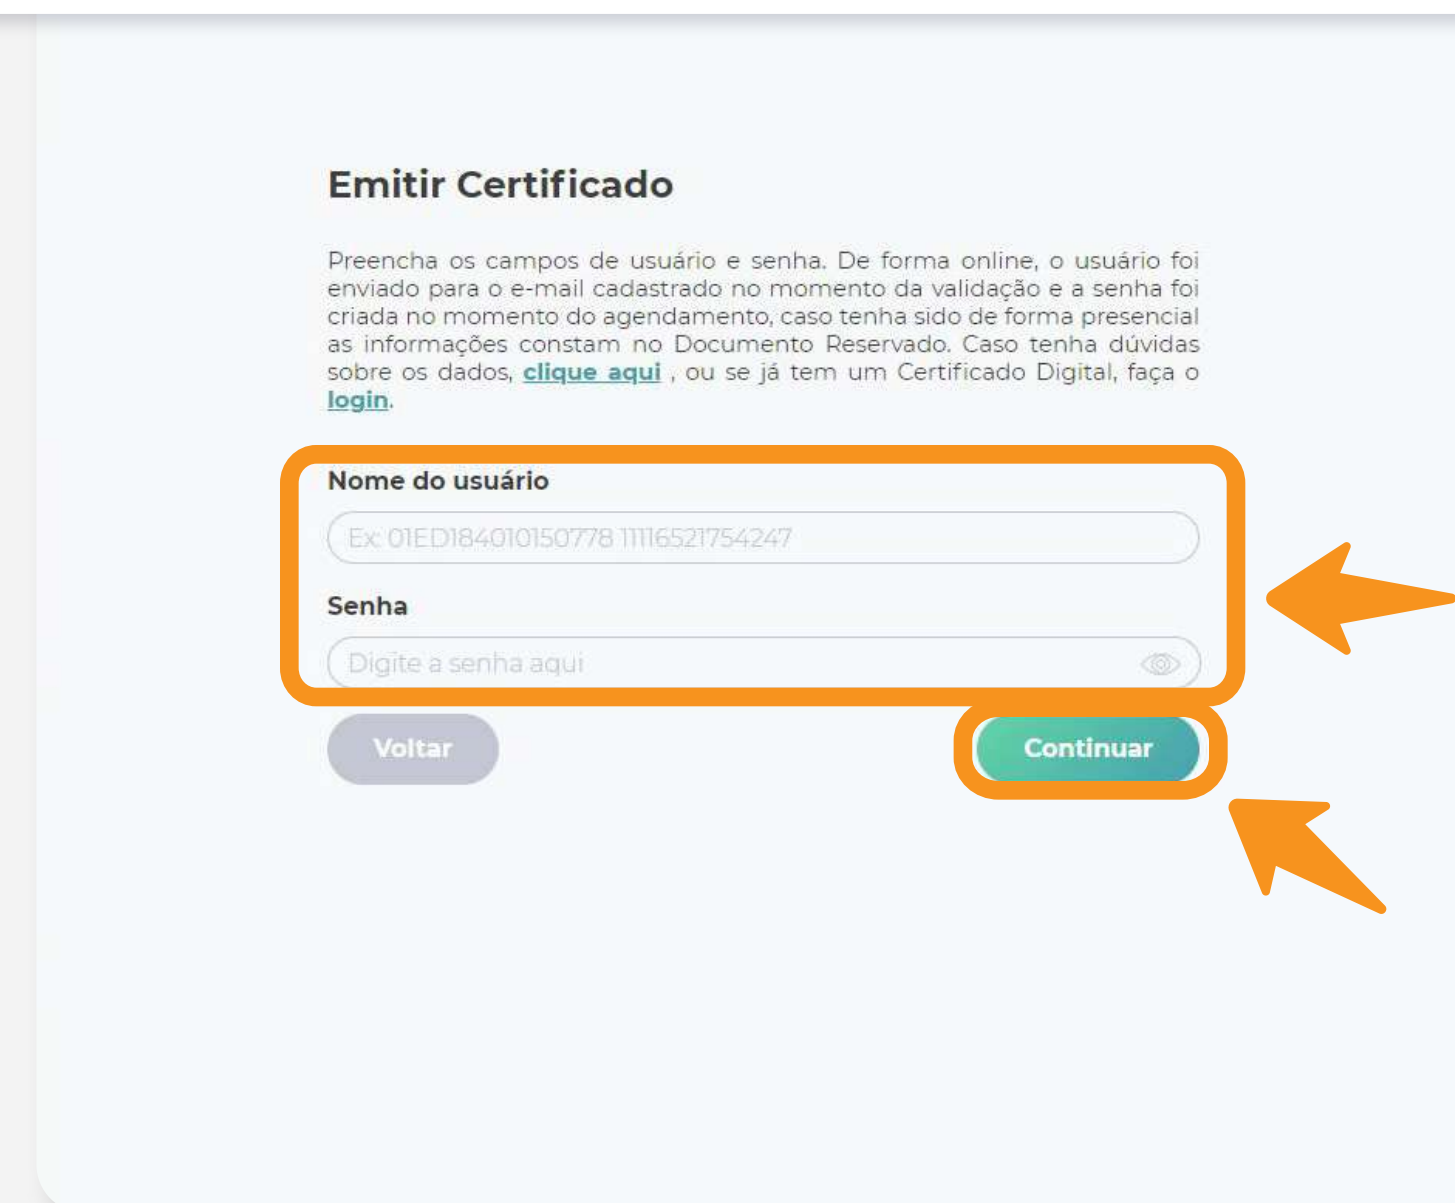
Emitir Certificado

Preencha os campos de usuário e senha. De forma online, o usuário foi enviado para o e-mail cadastrado no momento da validação e a senha foi criada no momento do agendamento, caso tenha sido de forma presencial as informações constam no Documento Reservado. Caso tenha dúvidas sobre os dados, clique aqui , ou se já tem um Certificado Digital, faça o login.

Nome do usuário

Ex: 01ED184010150778 11116521754247

Senha

Digite a senha aqui

Voltar

Continuar